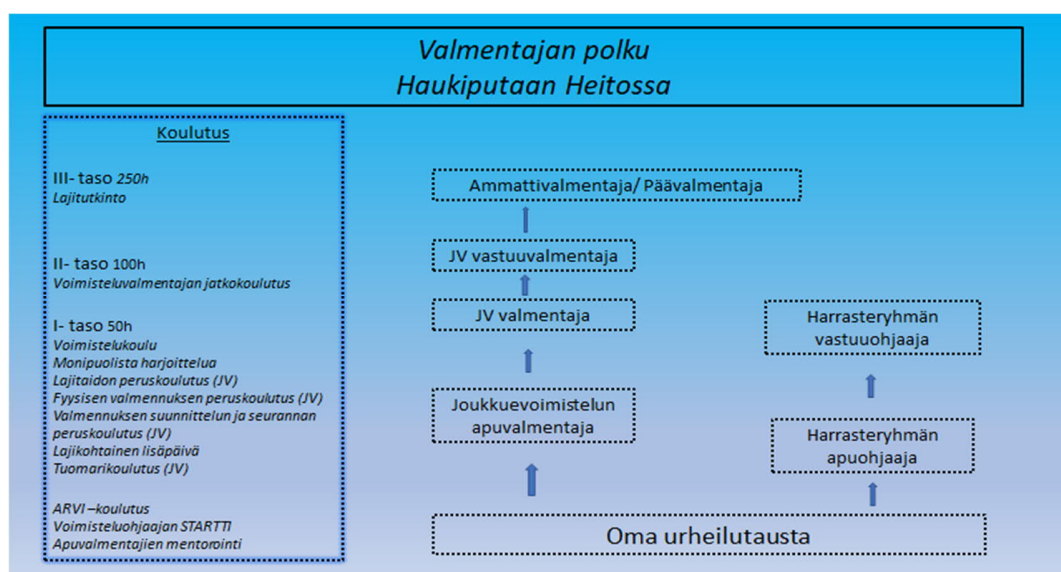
Valmentajan polku
Haukiputaan Heitossa

Koulutus

III- taso 250h
Lajitutkinto

II- taso 100h
Voimisteluvalmentajan jatkokoulutus

I- taso 50h
Voimistelukoulu
Monipuolista harjoittelua
Lajitaidon peruskoulutus (JV)
Fyysisen valmennuksen peruskoulutus (JV)
Valmennuksen suunnittelun ja seurannan peruskoulutus (JV)
Lajikohtainen lisäpäivä
Tuomarikoulutus (JV)

ARVI –koulutus
Voimisteluohjaajan STARTTI
Apuvalmentajien mentorointi

Ammattivalmentaja/ Päävalmentaja

JV vastuuvalmentaja

JV valmentaja

Joukkuevoimistelun apuvalmentaja

Harrasteryhmän vastuuohjaaja

Harrasteryhmän apuohjaaja

Oma urheilutausta